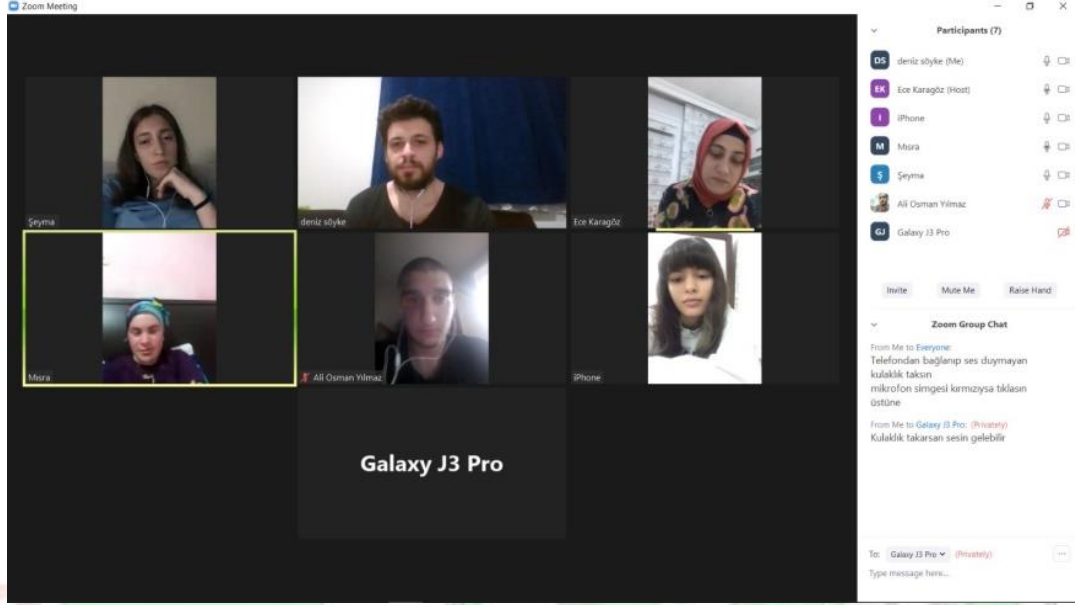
Zoom Meeting

Şeyma
deniz söyke
Ece Karagöz
Mısra
Ali Osman Yılmaz
iPhone
Galaxy J3 Pro

Participants (7)
DS deniz söyke (Me)
EK Ece Karagöz (Host)
I iPhone
M Mısra
Ş Şeyma
Ali Osman Yılmaz
GJ Galaxy J3 Pro

Invite
Mute Me
Raise Hand

Zoom Group Chat
From Me to Everyone:
Telefondan bağlanıp ses duymayan kulaklık taksın
mikrofon simgesi kırmızıysa tıklasın üstüne

From Me to Galaxy J3 Pro: (Privately)
Kulaklık takarsan sesin gelebilir

To: Galaxy J3 Pro (Privately)
Type message here...